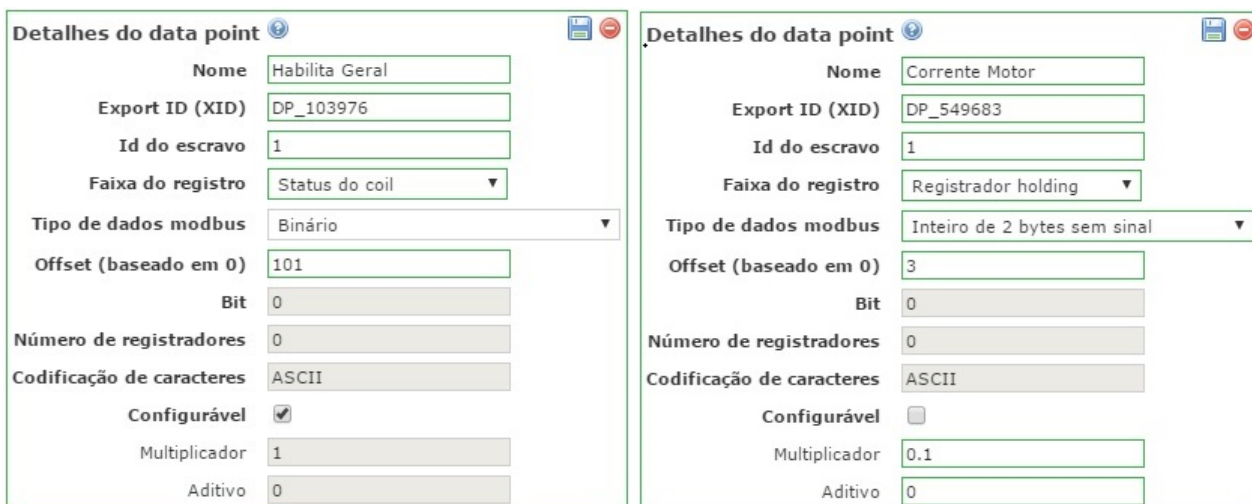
Detalhes do data point

| | |
|---|---|
| Nome | Habilita Geral |
| Export ID (XID) | DP_103976 |
| Id do escravo | 1 |
| Faixa do registro | Status do coil |
| Tipo de dados modbus | Binário |
| Offset (baseado em 0) | 101 |
| Bit | 0 |
| Número de registradores | 0 |
| Codificação de caracteres | ASCII |
| Configurável | ✔ |
| Multiplicador | 1 |
| Aditivo | 0 |

Detalhes do data point

| | |
|---|---|
| Nome | Corrente Motor |
| Export ID (XID) | DP_549683 |
| Id do escravo | 1 |
| Faixa do registro | Registrador holding |
| Tipo de dados modbus | Inteiro de 2 bytes sem sinal |
| Offset (baseado em 0) | 3 |
| Bit | 0 |
| Número de registradores | 0 |
| Codificação de caracteres | ASCII |
| Configurável | |
| Multiplicador | 0.1 |
| Aditivo | 0 |